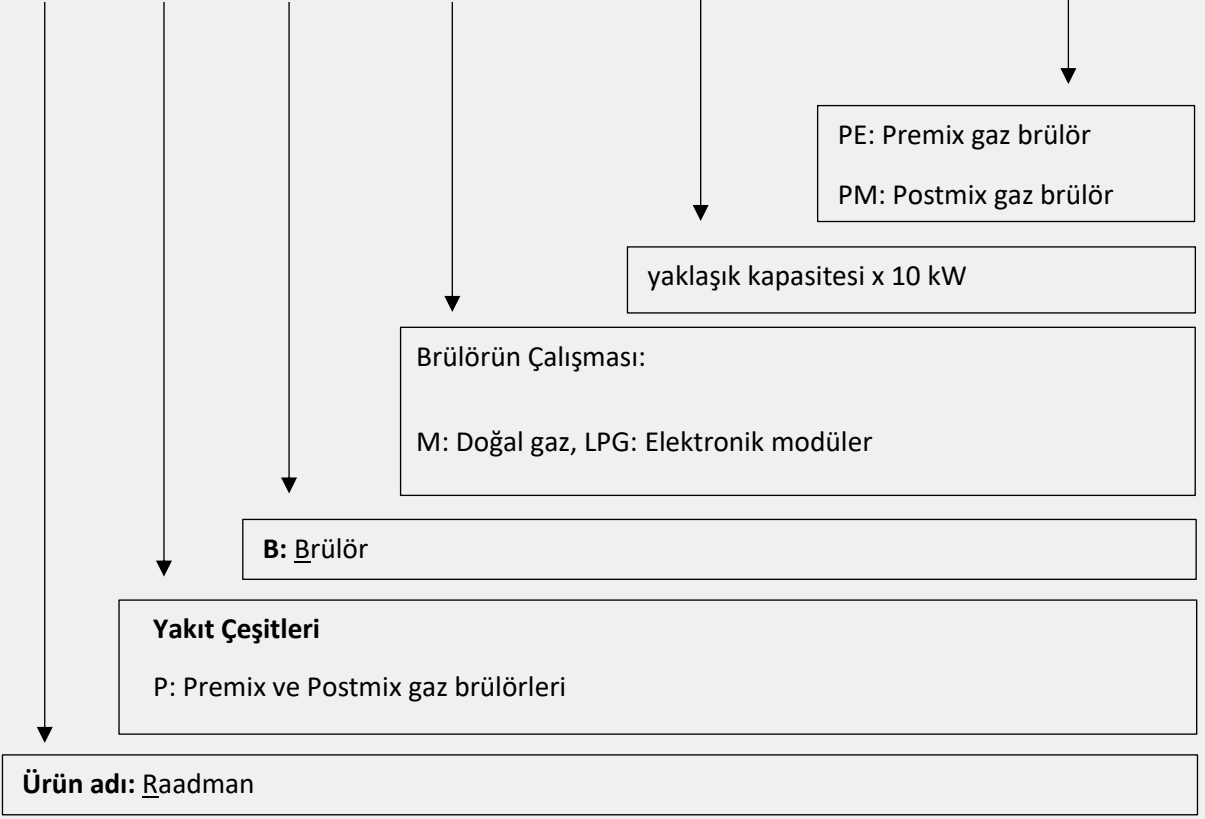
PE: Premix gaz brülör

PM: Postmix gaz brülör

yaklaşık kapasitesi x 10 kW

Brülörün Çalışması:

M: Doğal gaz, LPG: Elektronik modüler

**B:** Brülör

**Yakıt Çeşitleri**

P: Premix ve Postmix gaz brülörleri

**Ürün adı:** Raadman